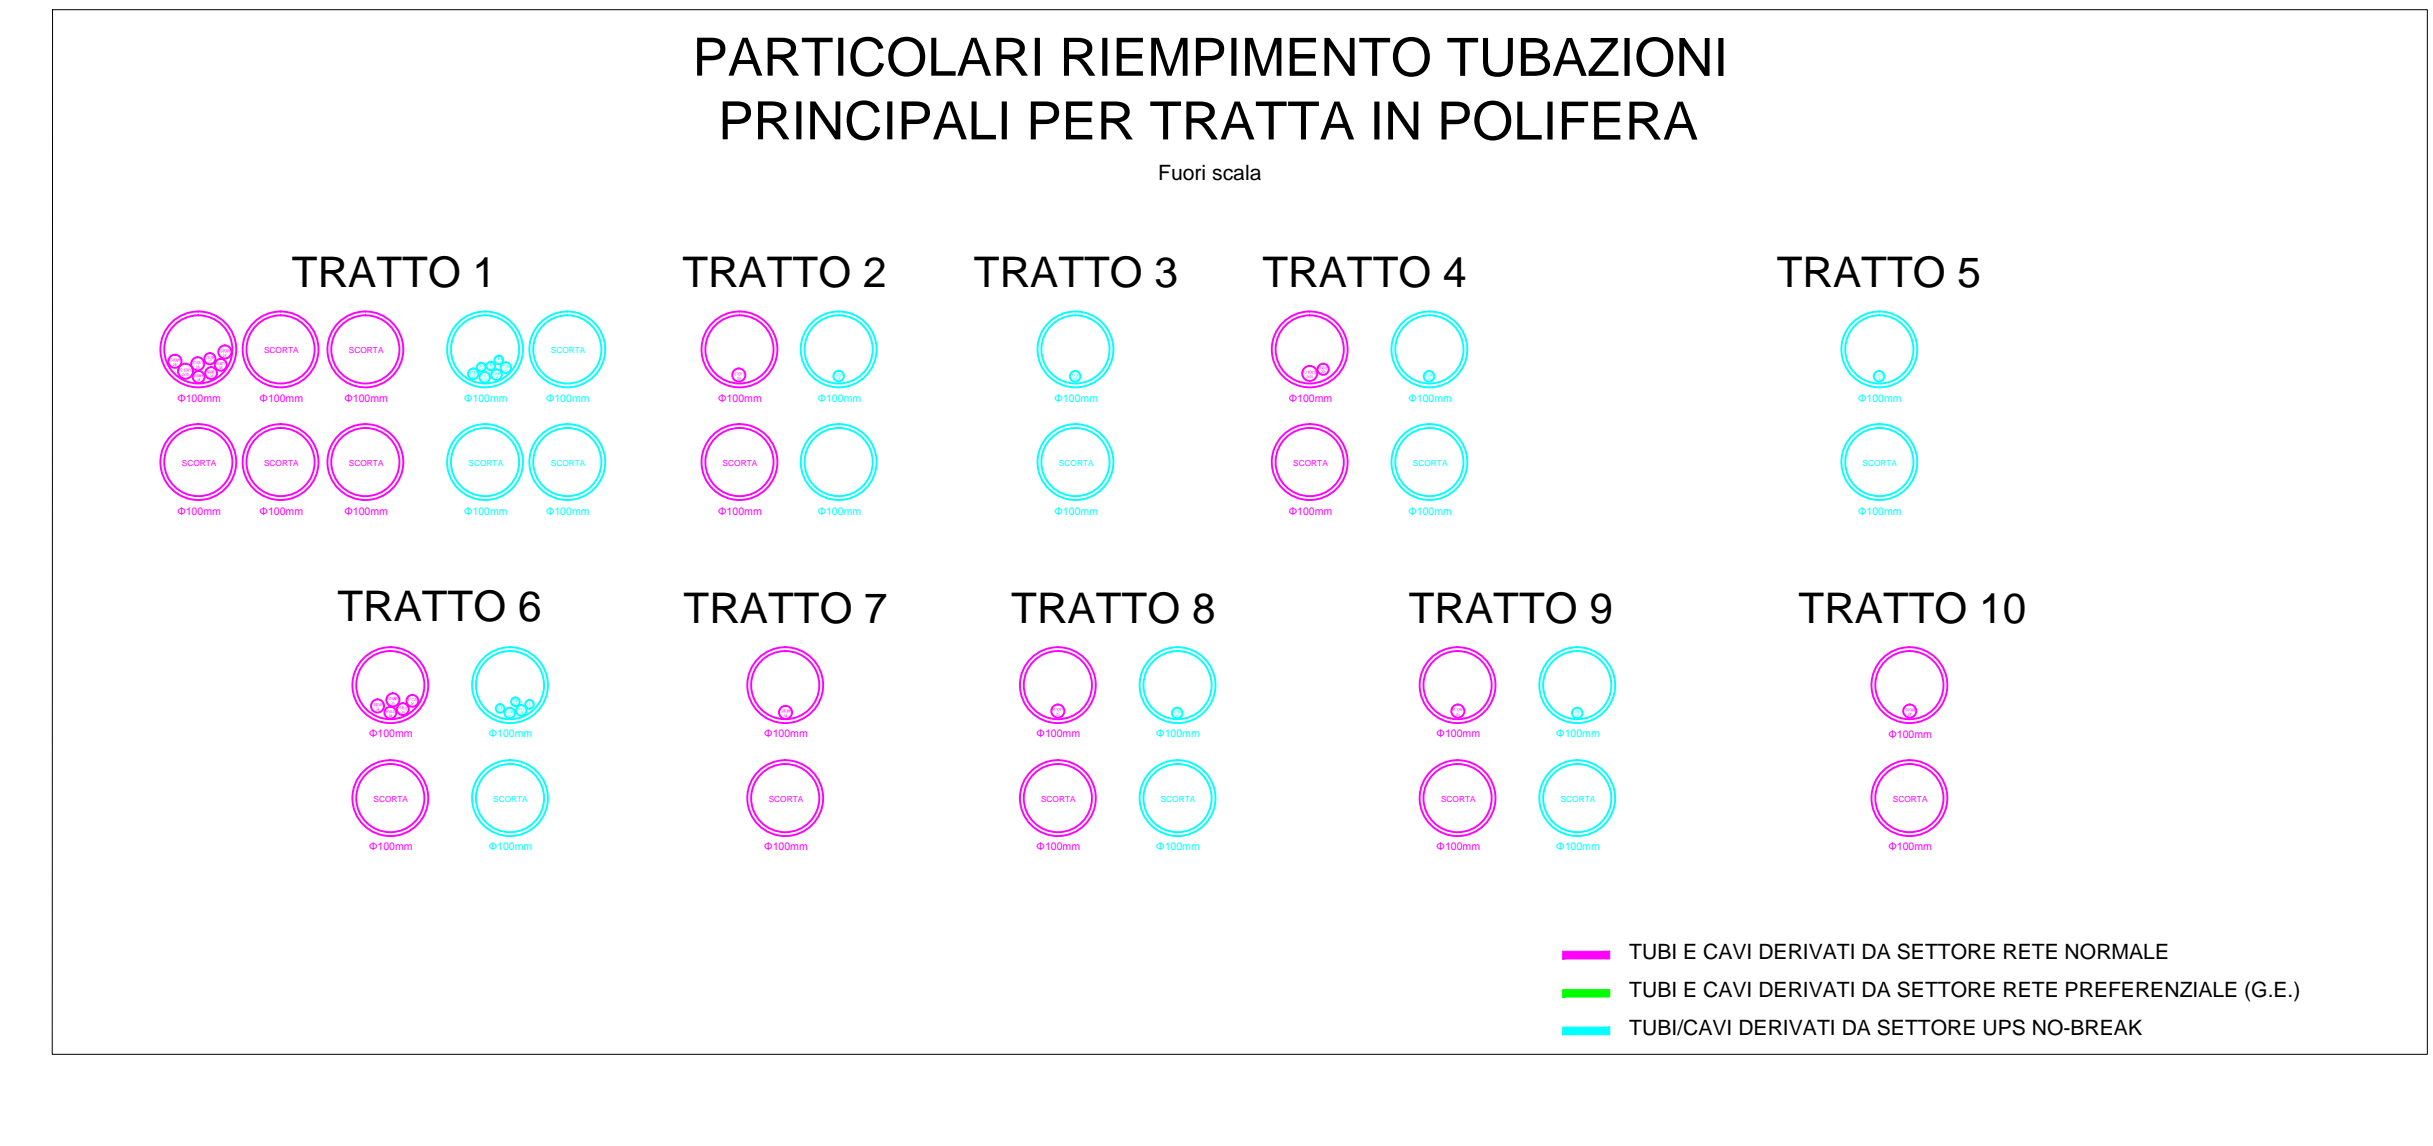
PARTICOLARI RIEMPIMENTO TUBAZIONI
PRINCIPALI PER TRATTA IN POLIFERA

Fuori scala

TRATTO 1

SCORTA SCORTA SCORTA

Φ100mm Φ100mm Φ100mm Φ100mm Φ100mm

SCORTA SCORTA SCORTA SCORTA SCORTA

Φ100mm Φ100mm Φ100mm Φ100mm Φ100mm

TRATTO 2

Φ100mm Φ100mm

SCORTA

Φ100mm Φ100mm

TRATTO 3

Φ100mm

SCORTA

Φ100mm

TRATTO 4

Φ100mm Φ100mm

SCORTA SCORTA

Φ100mm Φ100mm

TRATTO 5

Φ100mm

SCORTA

Φ100mm

TRATTO 6

Φ100mm Φ100mm

SCORTA SCORTA

Φ100mm Φ100mm

TRATTO 7

Φ100mm

SCORTA

Φ100mm

TRATTO 8

Φ100mm Φ100mm

SCORTA SCORTA

Φ100mm Φ100mm

TRATTO 9

Φ100mm Φ100mm

SCORTA SCORTA

Φ100mm Φ100mm

TRATTO 10

Φ100mm

SCORTA

Φ100mm

TUBI E CAVI DERIVATI DA SETTORE RETE NORMALE
TUBI E CAVI DERIVATI DA SETTORE RETE PREFERENZIALE (G.E.)
TUBI/CAVI DERIVATI DA SETTORE UPS NO-BREAK